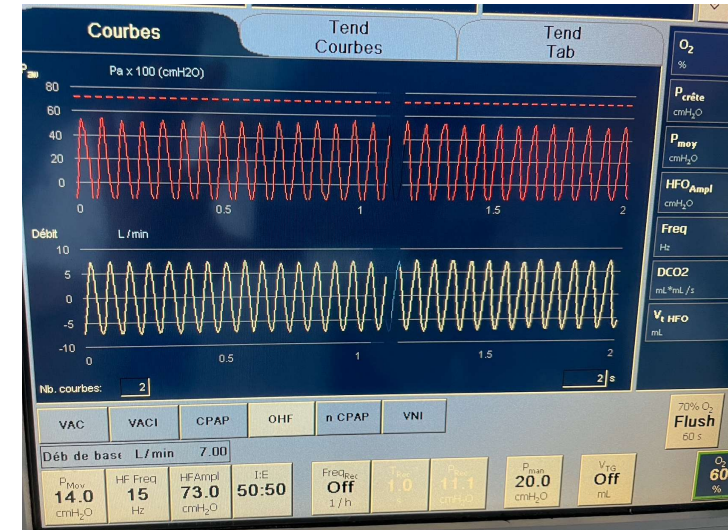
Courbes

Tend Courbes

Tend Tab

$O_2$
%

$P_{crête}$
$cmH_2O$

$P_{moy}$
$cmH_2O$

$HFO_{Ampl}$
$cmH_2O$

Freq
Hz

DCO2
mL*mL /s

$V_{t\ HFO}$
mL

$P_{aw}$

Pa x 100 (cmH2O)

80
60
40
20
0

0 0.5 1 1.5 2

Débit L/min

10
5
0
-5
-10

0 0.5 1 1.5 2

Nb. courbes: 2

2 s

VAC
VACI
CPAP
OHF
n CPAP
VNI

70% $O_2$
Flush
60 s

Déb de base L/min 7.00

$P_{Moy}$
14.0
$cmH_2O$

HF Freq
15
Hz

HFAmpl
73.0
$cmH_2O$

I:E
50:50

$Freq_{Rec}$
Off
1/h

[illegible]
1.0
s

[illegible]
11.1
$cmH_2O$

$P_{max}$
20.0
$cmH_2O$

$V_{TG}$
Off
mL

$O_2$
60
%